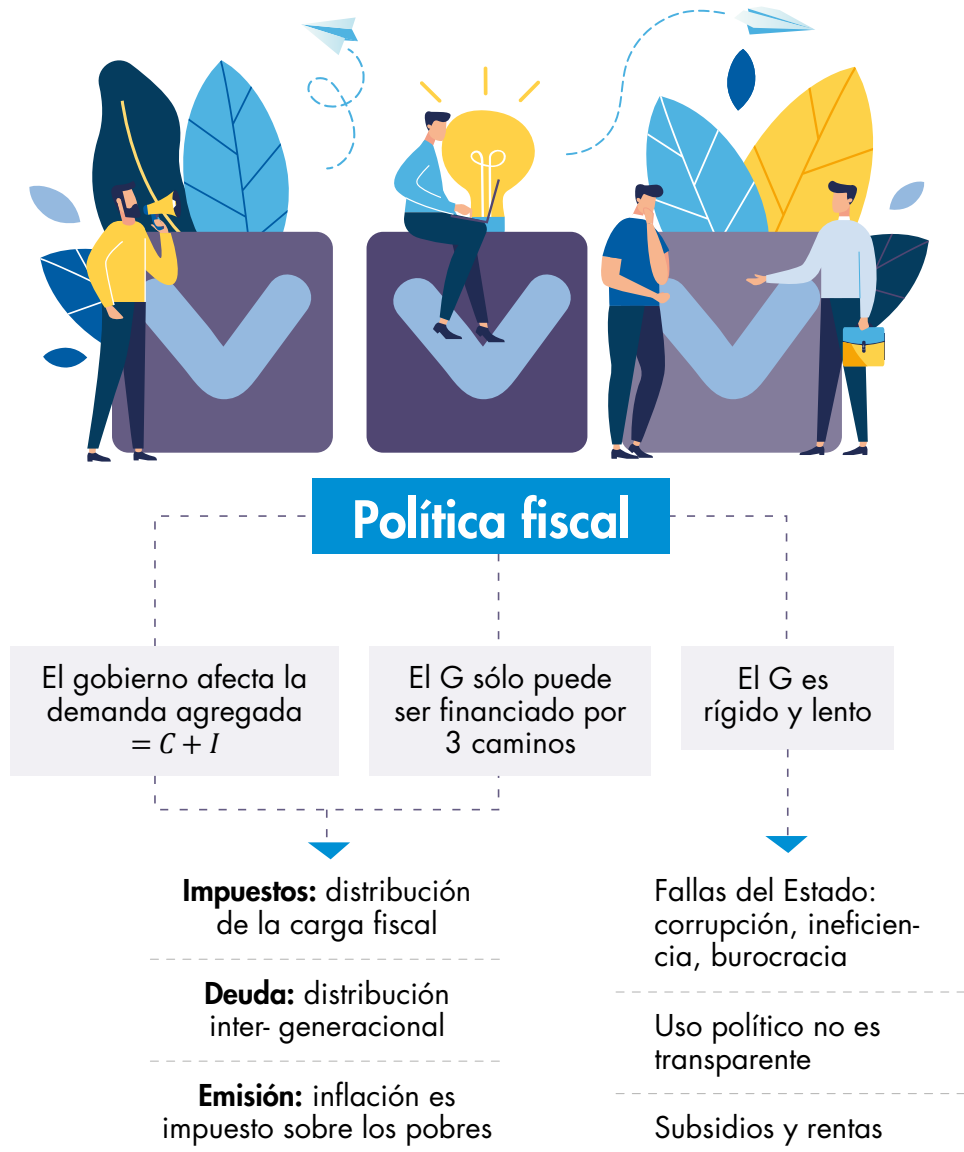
Política fiscal

El gobierno afecta la demanda agregada $= C + I$

El G sólo puede ser financiado por 3 caminos

El G es rígido y lento

**Impuestos:** distribución de la carga fiscal

**Deuda:** distribución inter- generacional

**Emisión:** inflación es impuesto sobre los pobres

Fallas del Estado: corrupción, ineficiencia, burocracia

Uso político no es transparente

Subsidios y rentas